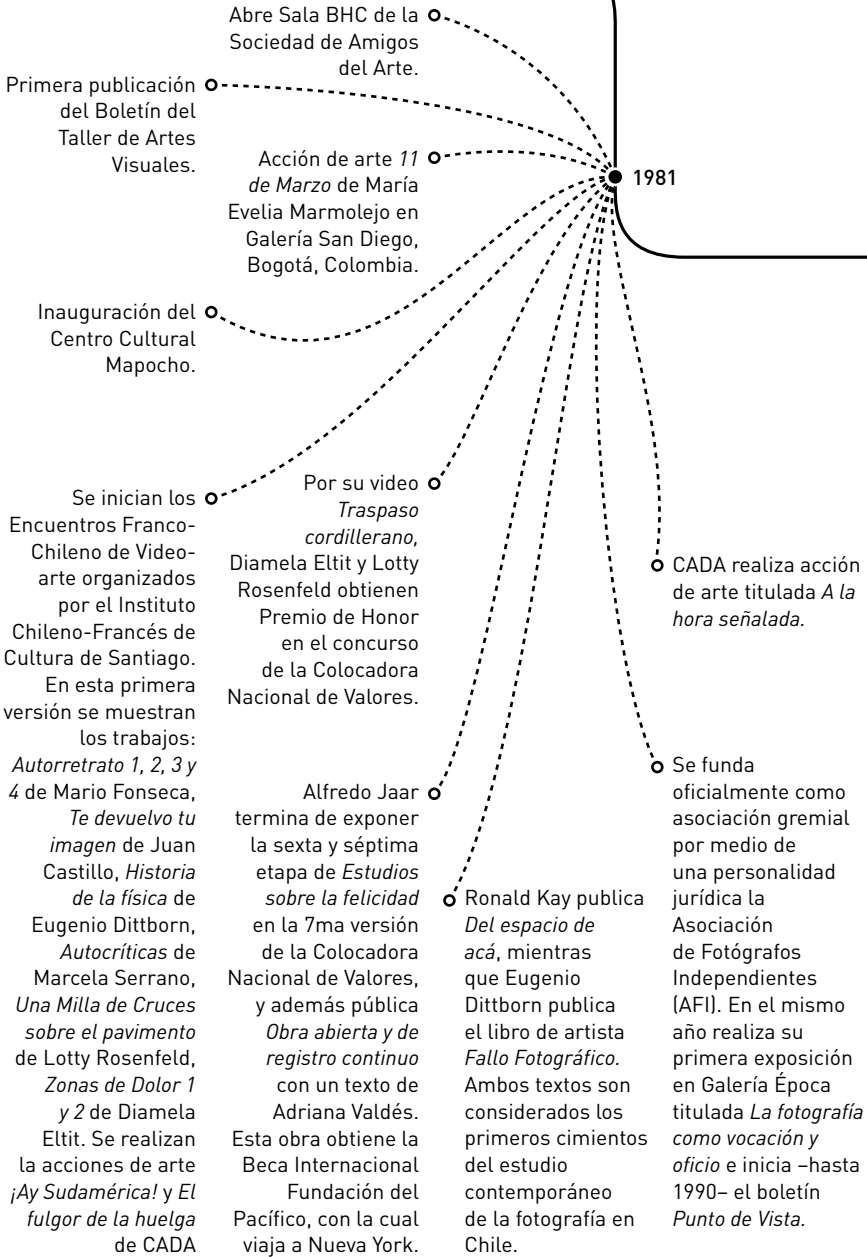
Abre Sala BHC de la Sociedad de Amigos del Arte.

Primera publicación del Boletín del Taller de Artes Visuales.

Acción de arte *11 de Marzo* de María Evelia Marmolejo en Galería San Diego, Bogotá, Colombia.

1981

Inauguración del Centro Cultural Mapocho.

Se inician los Encuentros Franco-Chileno de Videoarte organizados por el Instituto Chileno-Francés de Cultura de Santiago. En esta primera versión se muestran los trabajos: *Autorretrato 1, 2, 3 y 4* de Mario Fonseca, *Te devuelvo tu imagen* de Juan Castillo, *Historia de la física* de Eugenio Dittborn, *Autocríticas* de Marcela Serrano, *Una Milla de Cruces sobre el pavimento* de Lotty Rosenfeld, *Zonas de Dolor 1 y 2* de Diamela Eltit. Se realizan la acciones de arte *¡Ay Sudamérica!* y *El fulgor de la huelga* de CADA

Por su video *Traspaso cordillerano,* Diamela Eltit y Lotty Rosenfeld obtienen Premio de Honor en el concurso de la Colocadora Nacional de Valores.

CADA realiza acción de arte titulada *A la hora señalada.*

Alfredo Jaar termina de exponer la sexta y séptima etapa de *Estudios sobre la felicidad* en la 7ma versión de la Colocadora Nacional de Valores, y además pública *Obra abierta y de registro continuo* con un texto de Adriana Valdés. Esta obra obtiene la Beca Internacional Fundación del Pacífico, con la cual viaja a Nueva York.

Ronald Kay publica *Del espacio de acá*, mientras que Eugenio Dittborn publica el libro de artista *Fallo Fotográfico.* Ambos textos son considerados los primeros cimientos del estudio contemporáneo de la fotografía en Chile.

Se funda oficialmente como asociación gremial por medio de una personalidad jurídica la Asociación de Fotógrafos Independientes (AFI). En el mismo año realiza su primera exposición en Galería Época titulada *La fotografía como vocación y oficio* e inicia –hasta 1990– el boletín *Punto de Vista.*